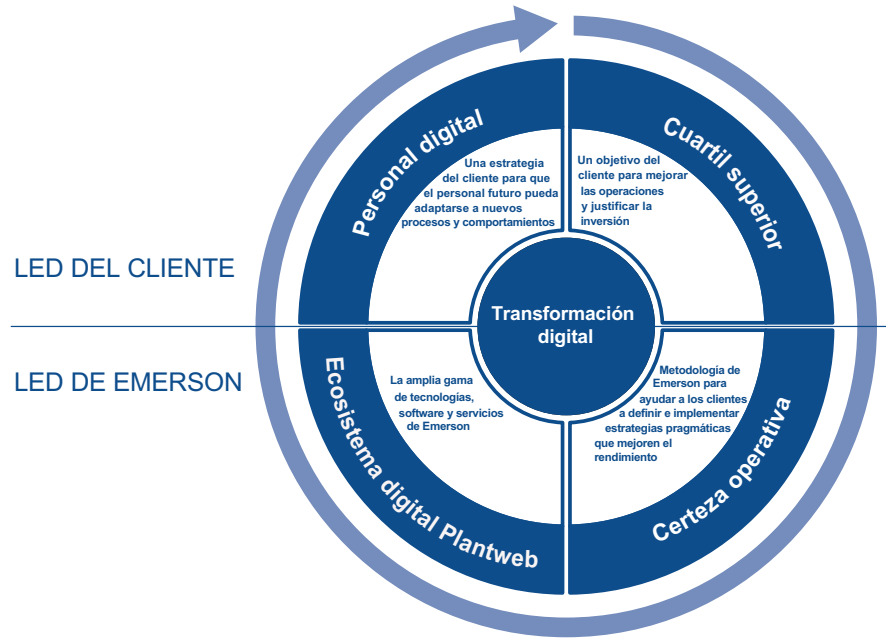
Personal digital

Una estrategia del cliente para que el personal futuro pueda adaptarse a nuevos procesos y comportamientos

Cuartil superior

Un objetivo del cliente para mejorar las operaciones y justificar la inversión

LED DEL CLIENTE

Transformación digital

LED DE EMERSON

Ecosistema digital Plantweb

La amplia gama de tecnologías, software y servicios de Emerson

Certeza operativa

Metodología de Emerson para ayudar a los clientes a definir e implementar estrategias pragmáticas que mejoren el rendimiento